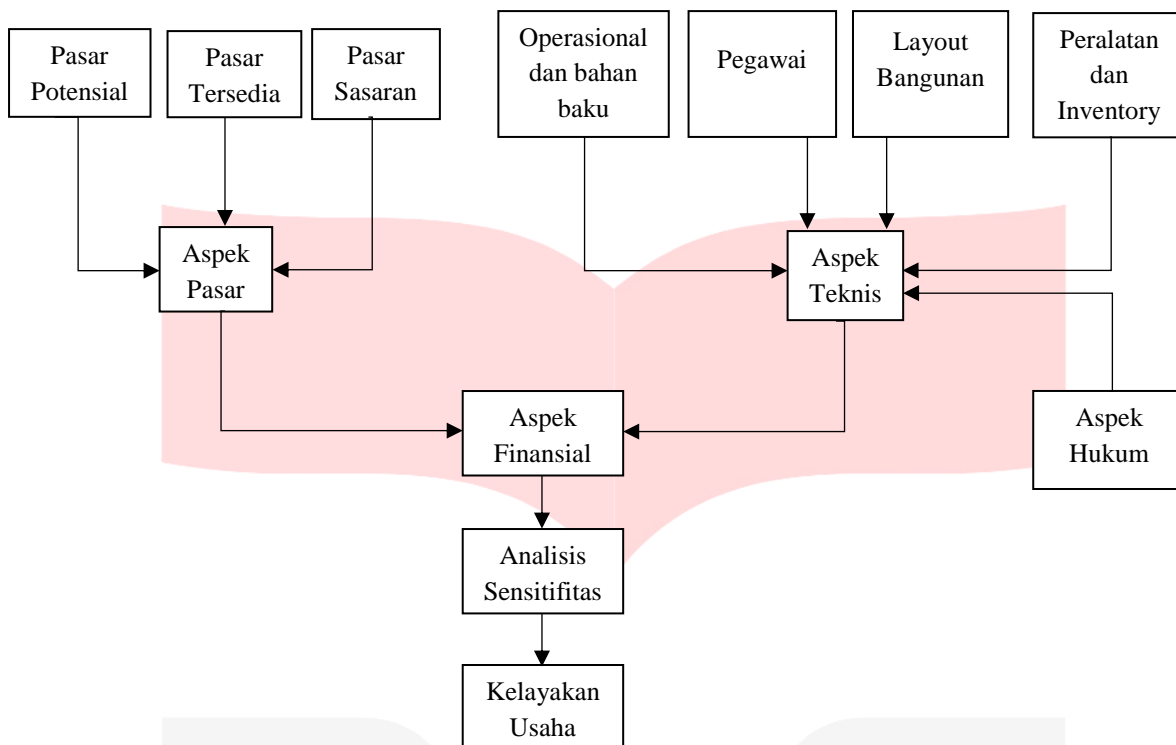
Pasar Potensial

Pasar Tersedia

Pasar Sasaran

Operasional dan bahan baku

Pegawai

Layout Bangunan

Peralatan dan Inventory

Aspek Pasar

Aspek Teknis

Aspek Finansial

Aspek Hukum

Analisis Sensitifitas

Kelayakan Usaha